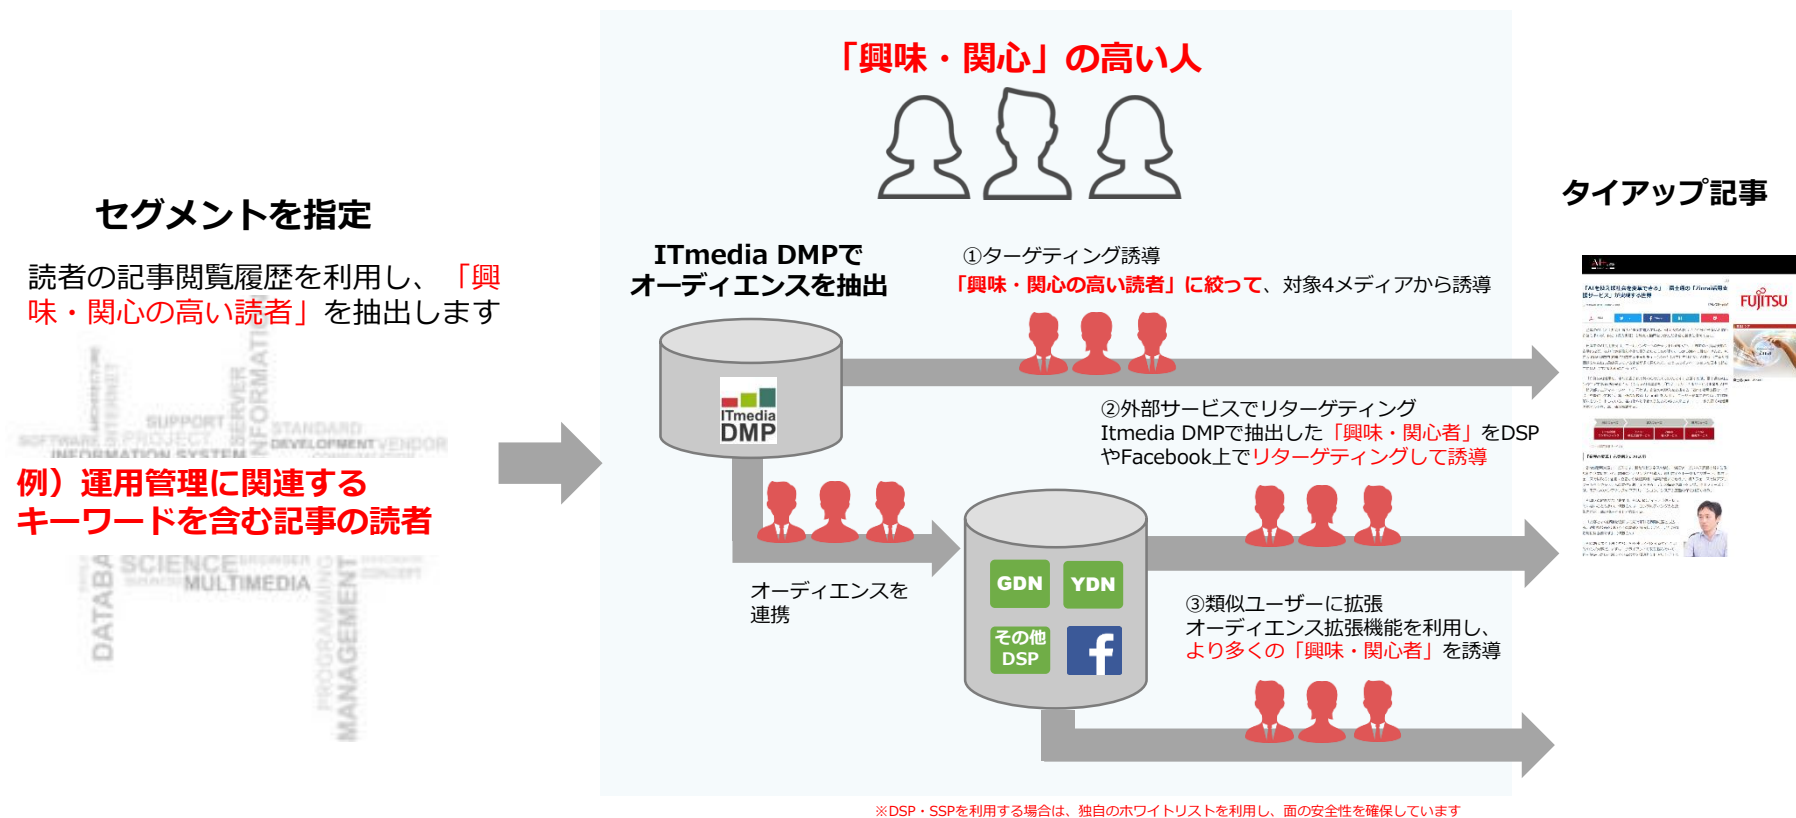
セグメントを指定

読者の記事閲覧履歴を利用し、「興味・関心の高い読者」を抽出します

SUPPORT STANDARD SOFTWARE PROJECT DEVELOPMENT VENDOR INFORMATION SYSTEM SERVER INFORMATION INTERNET ARCHITECTURE

例）運用管理に関連するキーワードを含む記事の読者

SCIENCE MULTIMEDIA DATABASE PROGRAMMING MANAGEMENT CONCEPT

「興味・関心」の高い人

ITmedia DMPでオーディエンスを抽出

ITmedia DMP

①ターゲティング誘導
「興味・関心の高い読者」に絞って、対象4メディアから誘導

②外部サービスでリターゲティング
Itmedia DMPで抽出した「興味・関心者」をDSPやFacebook上でリターゲティングして誘導

オーディエンスを連携

GDN YDN その他DSP

③類似ユーザーに拡張
オーディエンス拡張機能を利用し、より多くの「興味・関心者」を誘導

タイアップ記事

FUJITSU

※DSP・SSPを利用する場合は、独自のホワイトリストを利用し、面の安全性を確保しています